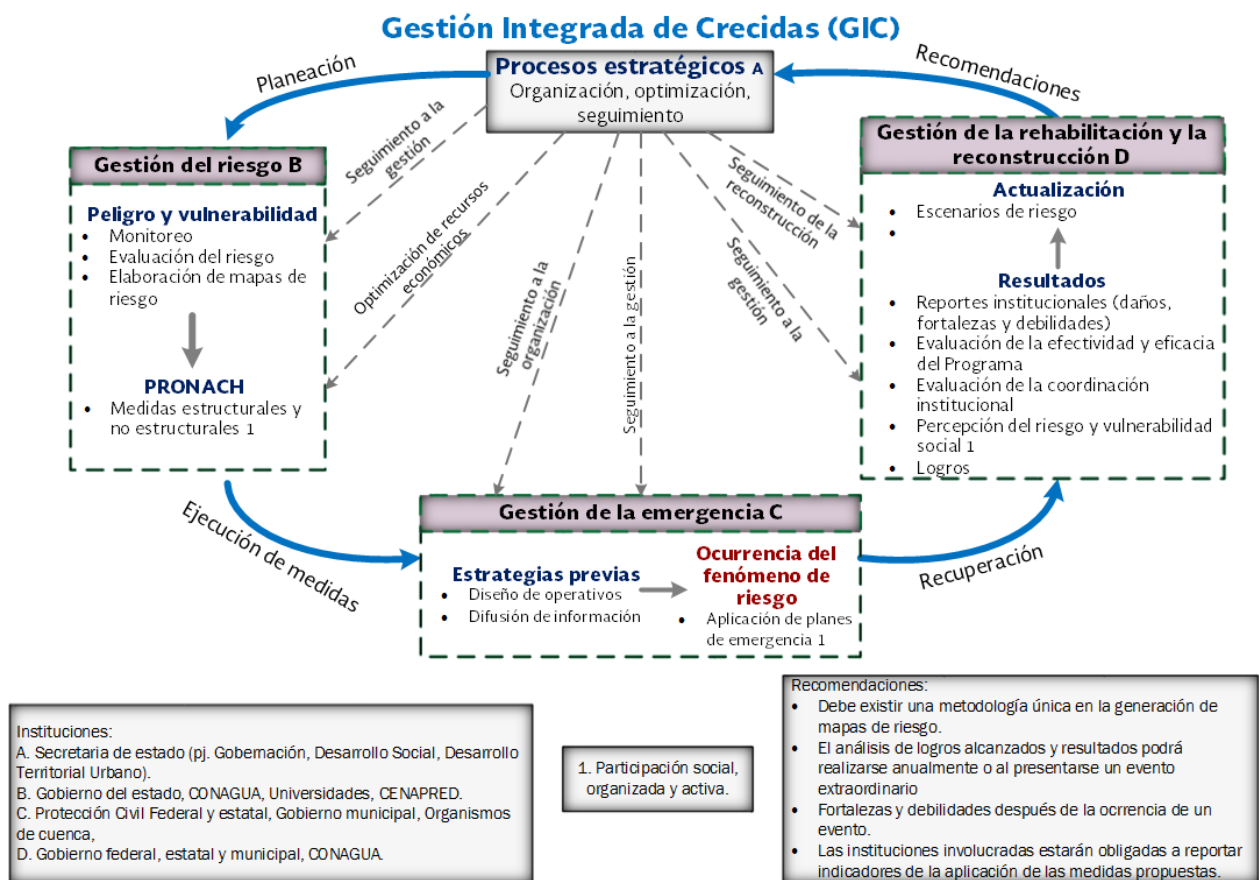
Gestión Integrada de Crecidas (GIC)

Planeación

Procesos estratégicos A
Organización, optimización, seguimiento

Recomendaciones

Gestión del riesgo B

Peligro y vulnerabilidad
• Monitoreo
• Evaluación del riesgo
• Elaboración de mapas de riesgo

PRONACH
• Medidas estructurales y no estructurales 1

Seguimiento a la gestión

Optimización de recursos económicos

Seguimiento a la organización

Seguimiento a la gestión

Seguimiento de la reconstrucción

Seguimiento a la gestión

Gestión de la rehabilitación y la reconstrucción D

Actualización
• Escenarios de riesgo
•

Resultados
• Reportes institucionales (daños, fortalezas y debilidades)
• Evaluación de la efectividad y eficacia del Programa
• Evaluación de la coordinación institucional
• Percepción del riesgo y vulnerabilidad social 1
• Logros

Ejecución de medidas

Gestión de la emergencia C

Estrategias previas
• Diseño de operativos
• Difusión de información

Ocurrencia del fenómeno de riesgo
• Aplicación de planes de emergencia 1

Recuperación

Instituciones:
A. Secretaria de estado (pj. Gobernación, Desarrollo Social, Desarrollo Territorial Urbano).
B. Gobierno del estado, CONAGUA, Universidades, CENAPRED.
C. Protección Civil Federal y estatal, Gobierno municipal, Organismos de cuenca,
D. Gobierno federal, estatal y municipal, CONAGUA.

1. Participación social, organizada y activa.

Recomendaciones:
• Debe existir una metodología única en la generación de mapas de riesgo.
• El análisis de logros alcanzados y resultados podrá realizarse anualmente o al presentarse un evento extraordinario
• Fortalezas y debilidades después de la ocrrencia de un evento.
• Las instituciones involucradas estarán obligadas a reportar indicadores de la aplicación de las medidas propuestas.